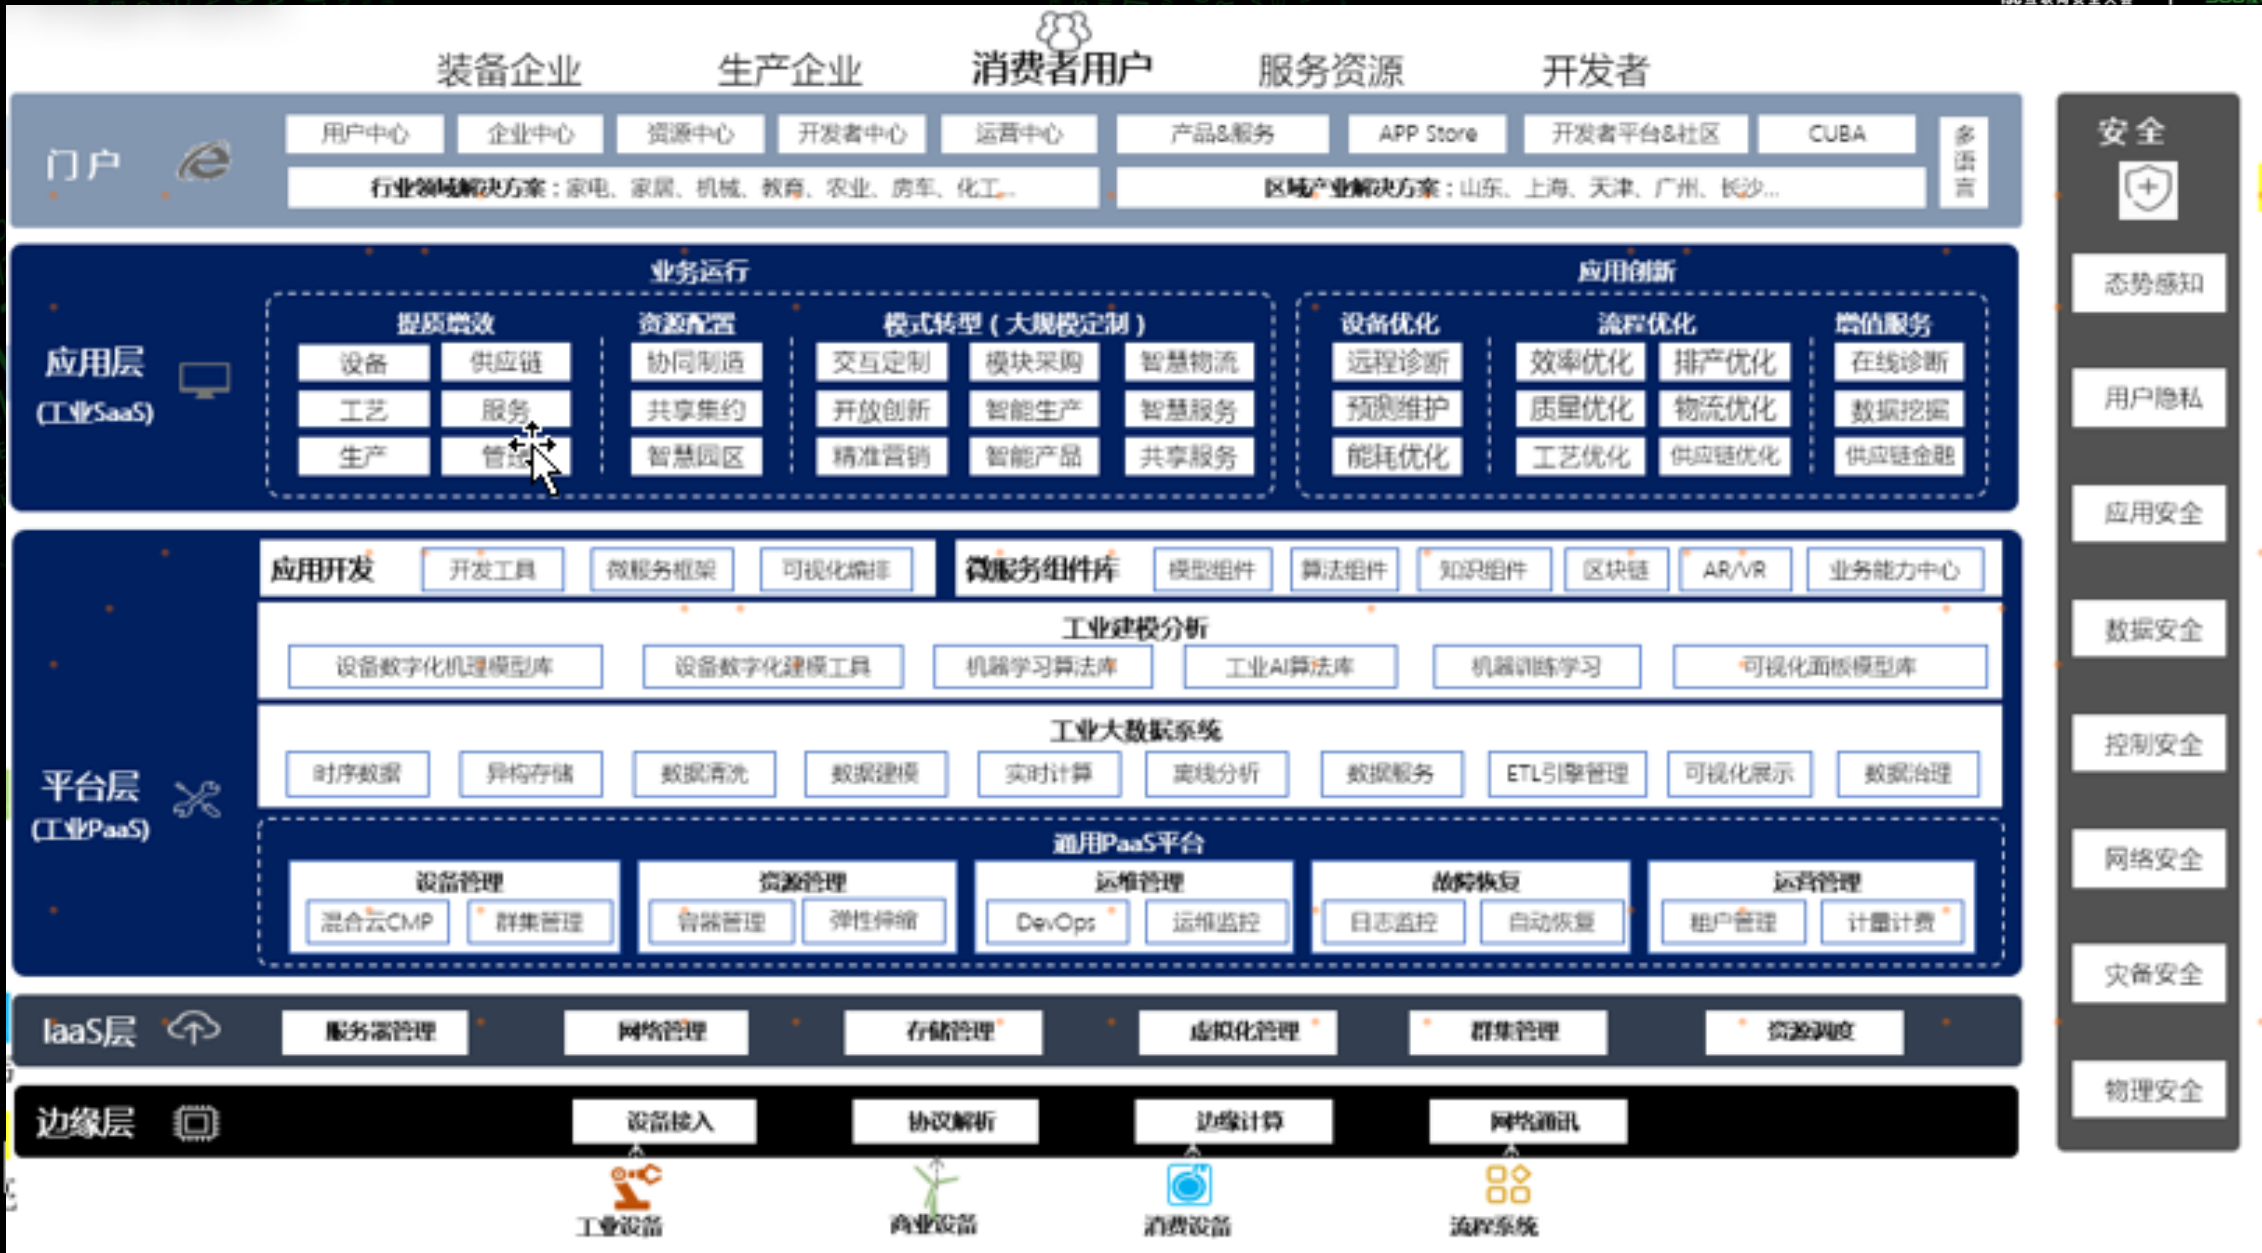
装备企业 生产企业 消费者用户 服务资源 开发者

门户

用户中心 企业中心 资源中心 开发者中心 运营中心 产品&服务 APP Store 开发者平台&社区 CUBA 多语言

行业领域解决方案：家电、家居、机械、教育、农业、房车、化工...

区域产业解决方案：山东、上海、天津、广州、长沙...

应用层 (工业SaaS)

业务运行

提质增效
设备 供应链
工艺 服务
生产 管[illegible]

资源配置
协同制造
共享集约
智慧园区

模式转型（大规模定制）
交互定制 模块采购 智慧物流
开放创新 智能生产 智慧服务
精准营销 智能产品 共享服务

应用创新

设备优化
远程诊断
预测维护
能耗优化

流程优化
效率优化 排产优化
质量优化 物流优化
工艺优化 供应链优化

增值服务
在线诊断
数据挖掘
供应链金融

平台层 (工业PaaS)

应用开发 开发工具 微服务框架 可视化编排

微服务组件库 模型组件 算法组件 知识组件 区块链 AR/VR 业务能力中心

工业建模分析
设备数字化机理模型库 设备数字化建模工具 机器学习算法库 工业AI算法库 机器训练学习 可视化面板模型库

工业大数据系统
时序数据 异构存储 数据清洗 数据建模 实时计算 离线分析 数据服务 ETL引擎管理 可视化展示 数据治理

通用PaaS平台
设备管理：混合云CMP 群集管理
资源管理：容器管理 弹性伸缩
运维管理：DevOps 运维监控
故障恢复：日志监控 自动恢复
运营管理：租户管理 计量计费

IaaS层 服务器管理 网络管理 存储管理 虚拟化管理 群集管理 资源调度

边缘层 设备接入 协议解析 边缘计算 网络通讯

工业设备 商业设备 消费设备 流程系统

安全
态势感知
用户隐私
应用安全
数据安全
控制安全
网络安全
灾备安全
物理安全